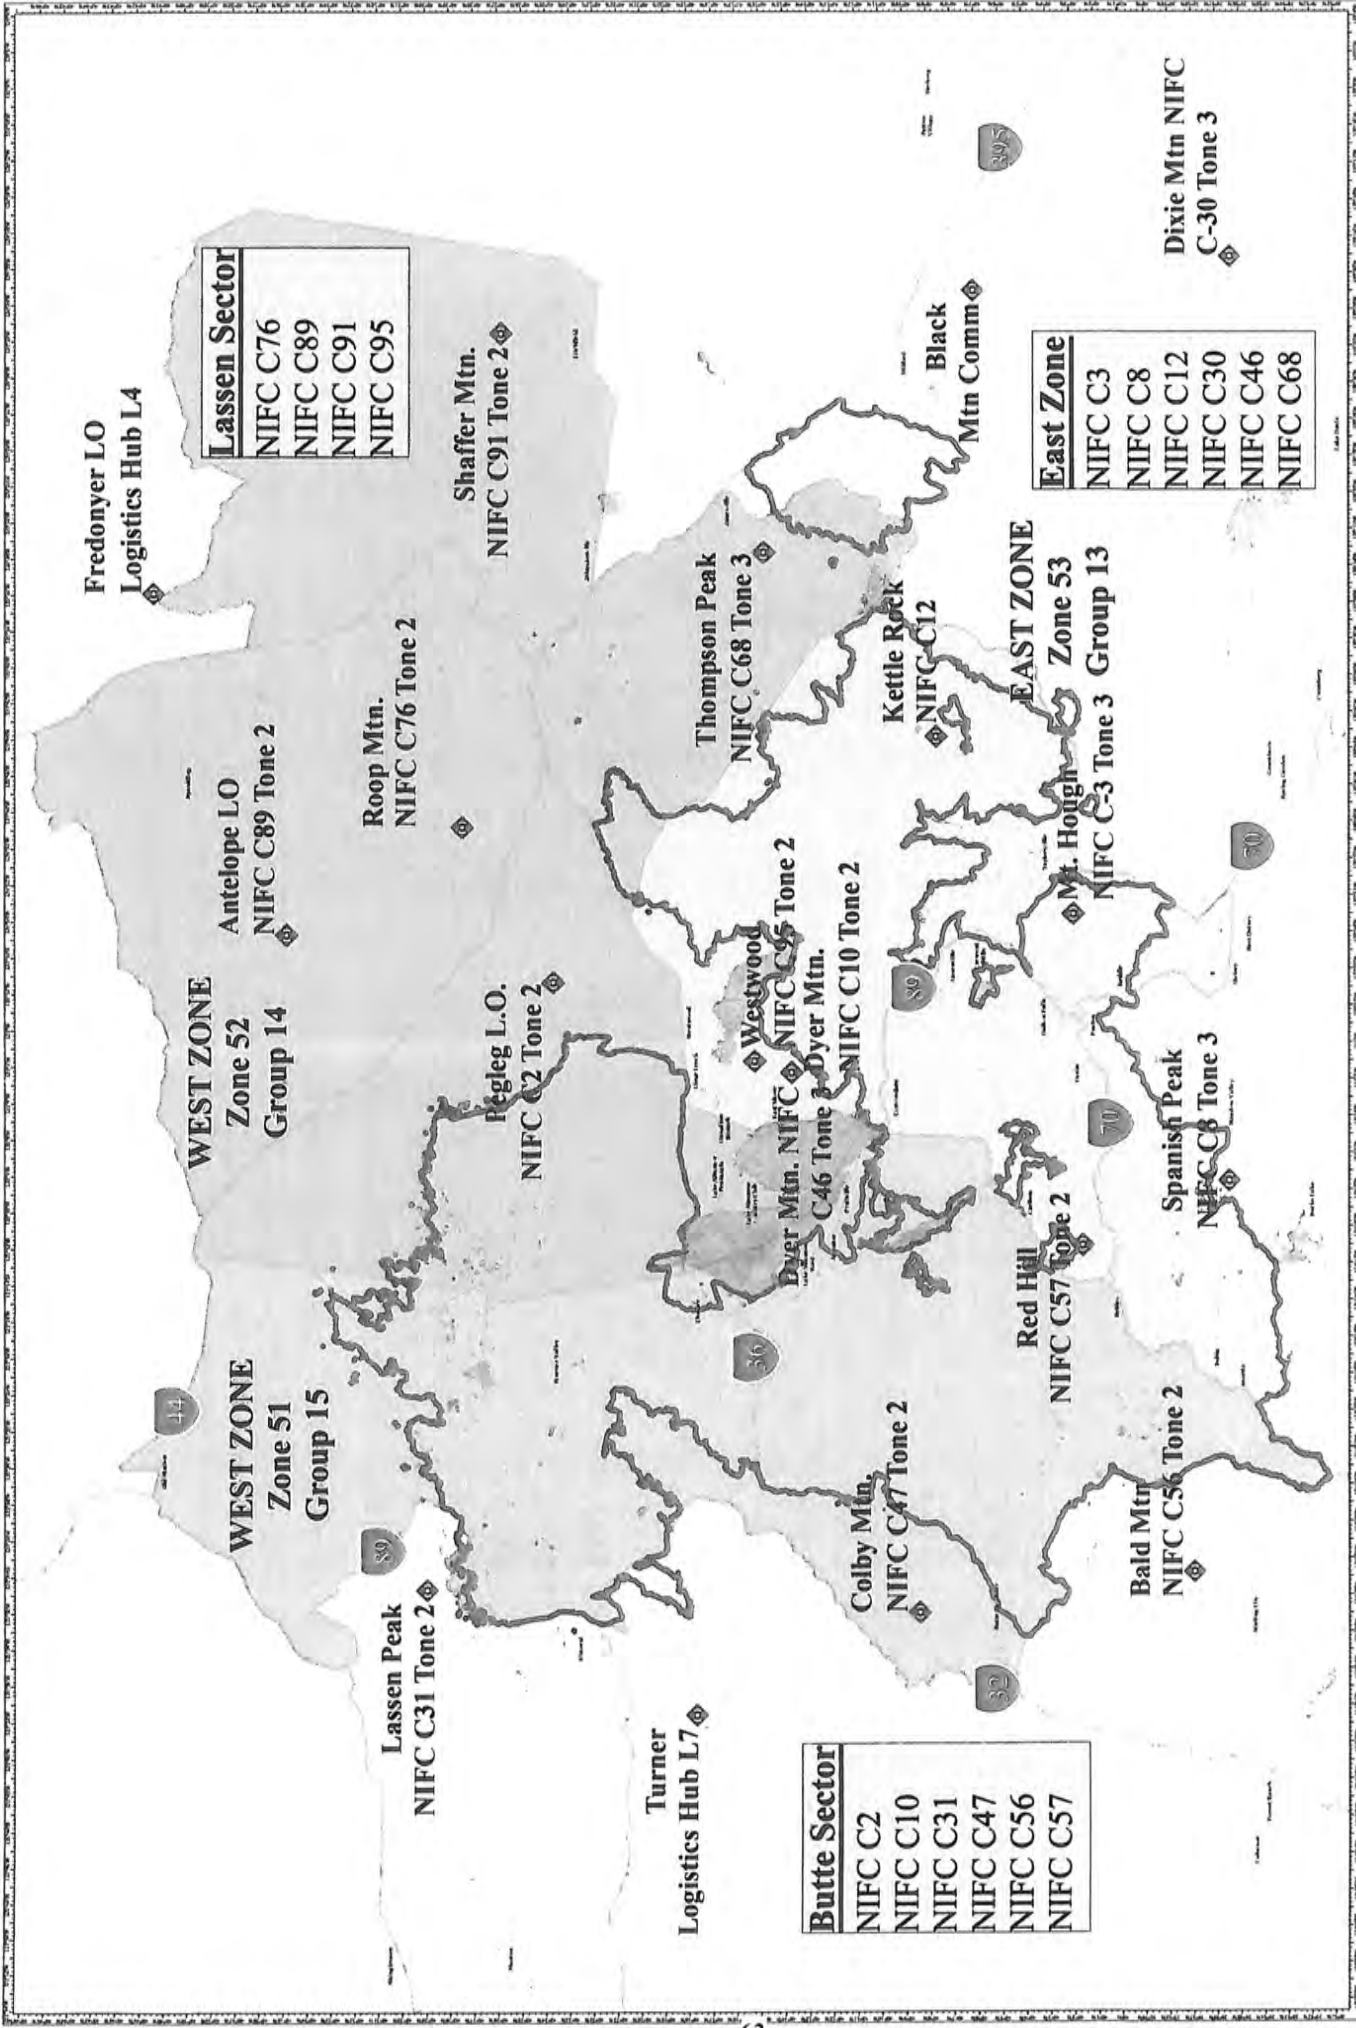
Fredonyer LO
Logistics Hub L4

Lassen Sector
NIFC C76
NIFC C89
NIFC C91
NIFC C95

Shaffer Mtn.
NIFC C91 Tone 2

Antelope LO
NIFC C89 Tone 2

Roop Mtn.
NIFC C76 Tone 2

Thompson Peak
NIFC C68 Tone 3

Black
Mtn Comm

Dixie Mtn NIFC
C-30 Tone 3

East Zone
NIFC C3
NIFC C8
NIFC C12
NIFC C30
NIFC C46
NIFC C68

395

WEST ZONE
Zone 52
Group 14

Pegleg L.O.
NIFC C2 Tone 2

Westwood
NIFC C95 Tone 2

Dyer Mtn.
NIFC C10 Tone 2

Dyer Mtn. NIFC
C46 Tone 3

Kettle Rock
NIFC C12

EAST ZONE
Zone 53
Group 13

Mt. Hough
NIFC C-3 Tone 3

89

70

Spanish Peak
NIFC C8 Tone 3

Red Hill
NIFC C57 Tone 2

WEST ZONE
Zone 51
Group 15

44

89

36

Colby Mtn.
NIFC C47 Tone 2

Bald Mtn
NIFC C56 Tone 2

Lassen Peak
NIFC C31 Tone 2

32

Turner
Logistics Hub L7

Butte Sector
NIFC C2
NIFC C10
NIFC C31
NIFC C47
NIFC C56
NIFC C57

63